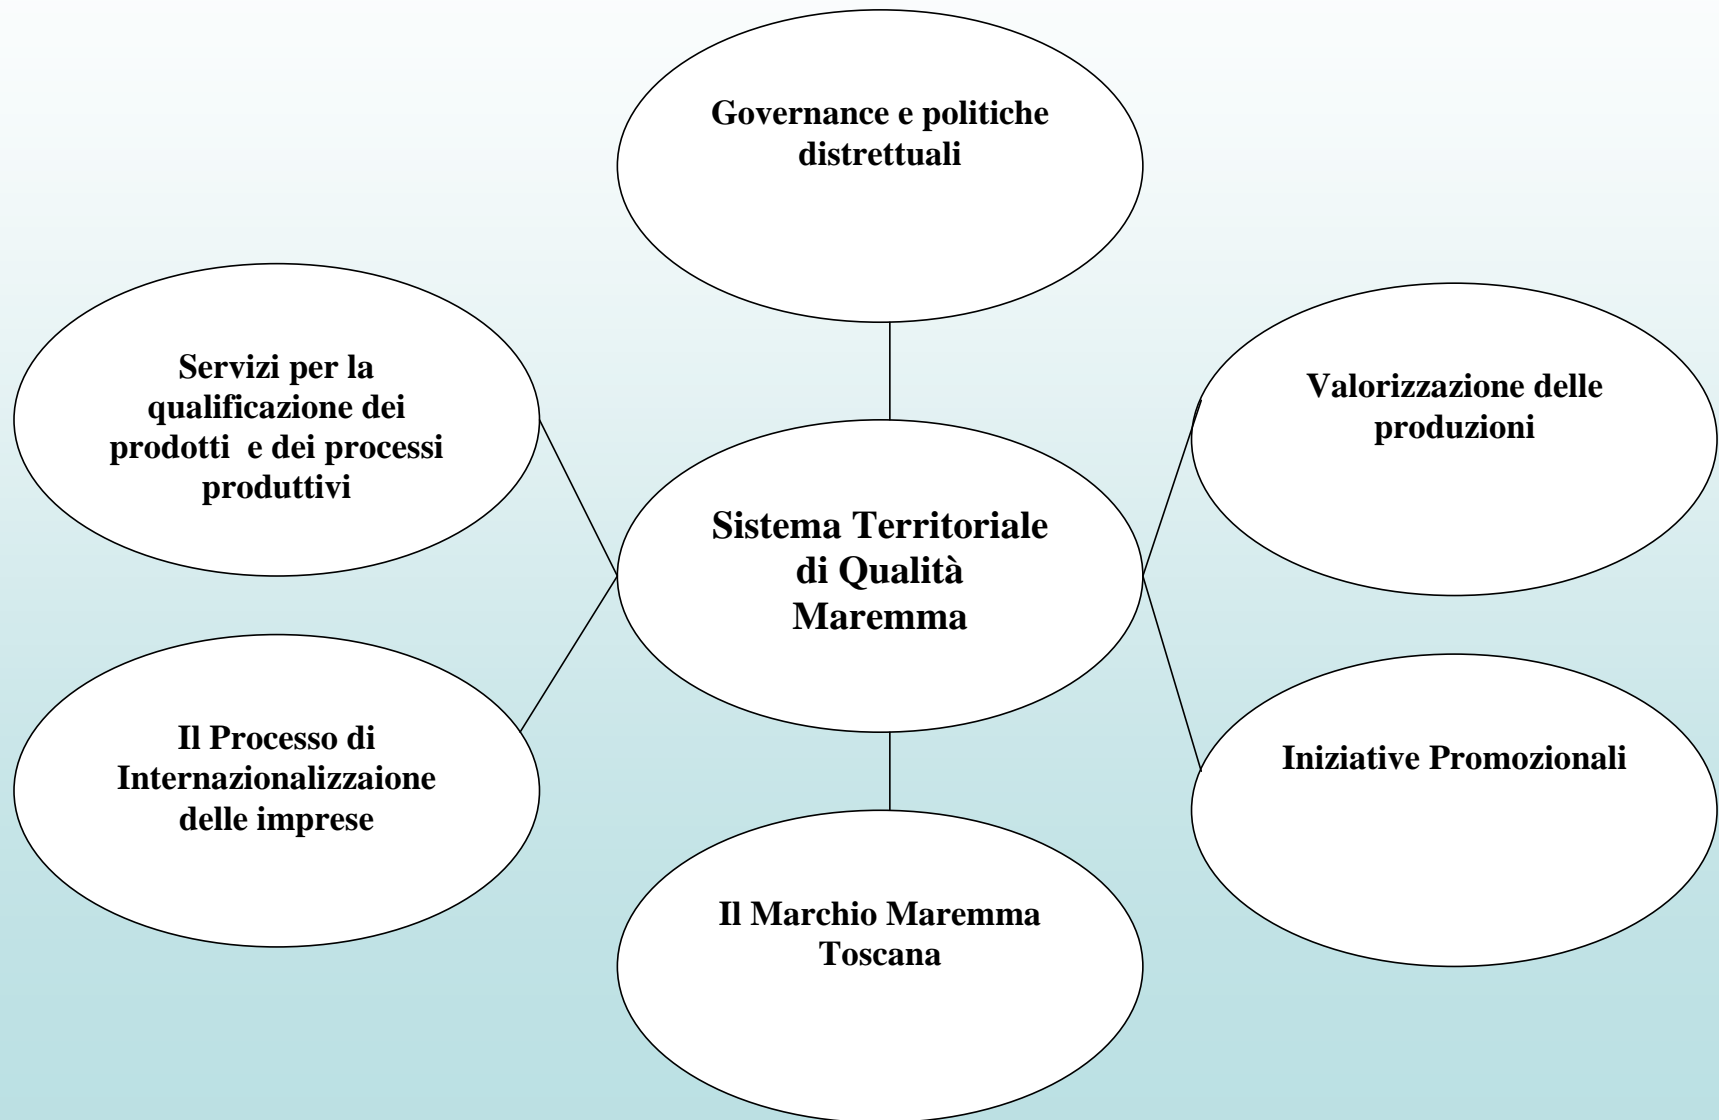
Governance e politiche distrettuali

Servizi per la qualificazione dei prodotti e dei processi produttivi

Valorizzazione delle produzioni

Sistema Territoriale di Qualità Maremma

Il Processo di Internazionalizzaione delle imprese

Iniziative Promozionali

Il Marchio Maremma Toscana